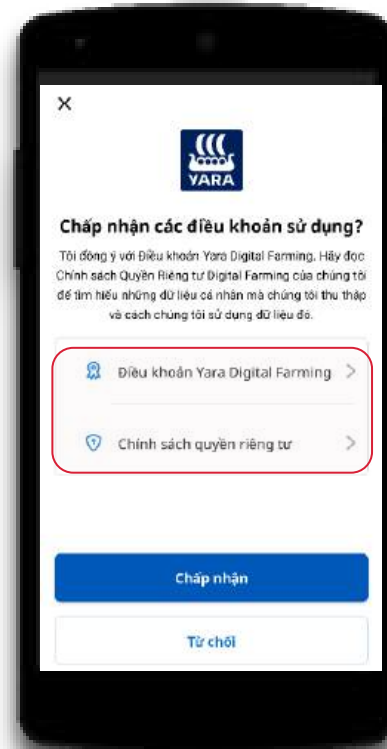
×

YARA

Chấp nhận các điều khoản sử dụng?

Tôi đồng ý với Điều khoản Yara Digital Farming. Hãy đọc Chính sách Quyền Riêng tư Digital Farming của chúng tôi để tìm hiểu những dữ liệu cá nhân mà chúng tôi thu thập và cách chúng tôi sử dụng dữ liệu đó.

Điều khoản Yara Digital Farming >

Chính sách quyền riêng tư >

Chấp nhận

Từ chối